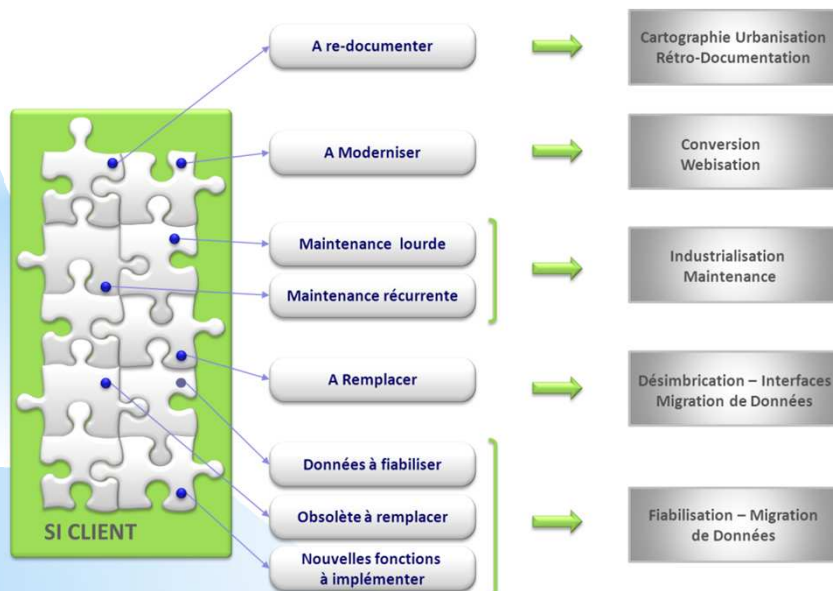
SI CLIENT

A re-documenter

A Moderniser

Maintenance lourde

Maintenance récurrente

A Remplacer

Données à fiabiliser

Obsolète à remplacer

Nouvelles fonctions à implémenter

Cartographie Urbanisation Rétro-Documentation

Conversion Webisation

Industrialisation Maintenance

Désimbrication – Interfaces Migration de Données

Fiabilisation – Migration de Données